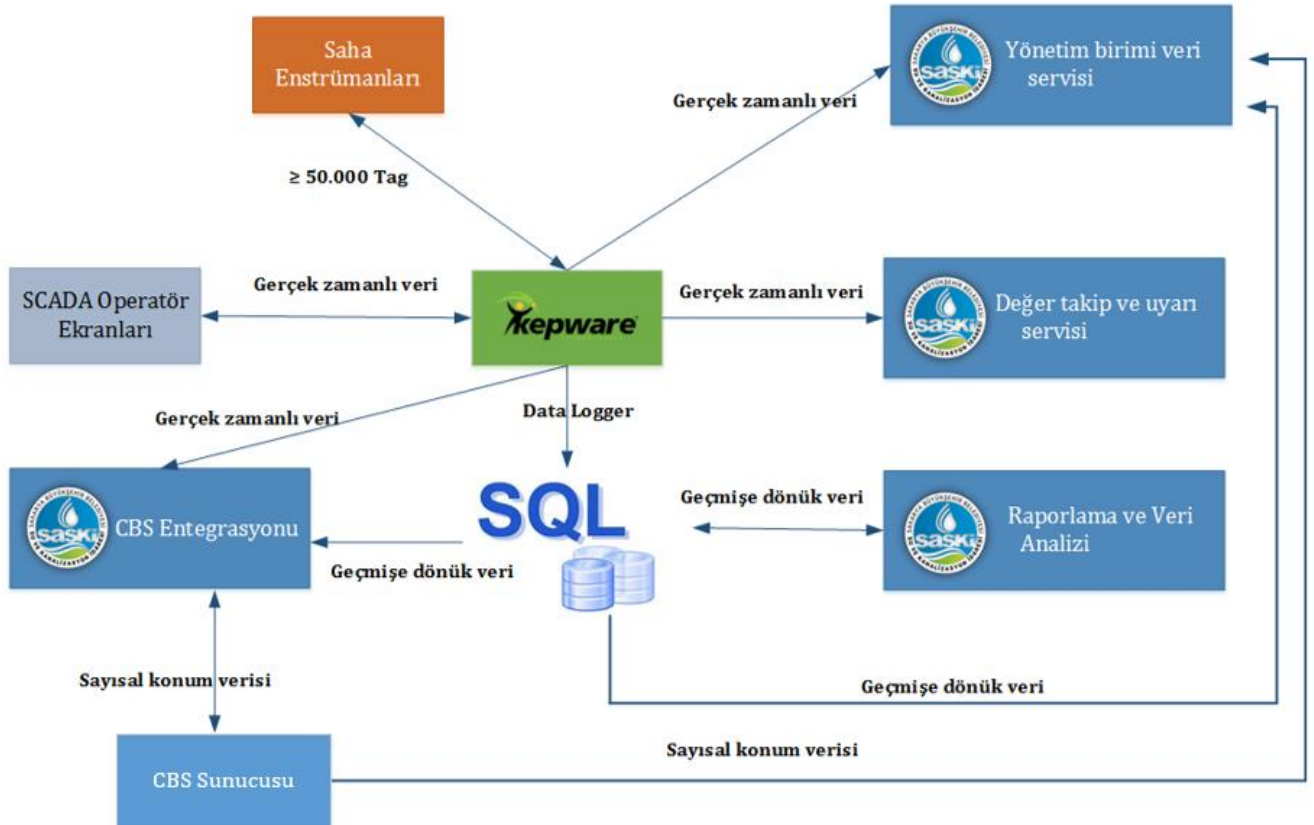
Saha Enstrümanları

≥ 50.000 Tag

Gerçek zamanlı veri

Yönetim birimi veri servisi

SCADA Operatör Ekranları

Gerçek zamanlı veri

kepware

Gerçek zamanlı veri

Değer takip ve uyarı servisi

Gerçek zamanlı veri

Data Logger

CBS Entegrasyonu

SQL

Geçmişe dönük veri

Raporlama ve Veri Analizi

Geçmişe dönük veri

Sayısal konum verisi

Geçmişe dönük veri

Sayısal konum verisi

CBS Sunucusu